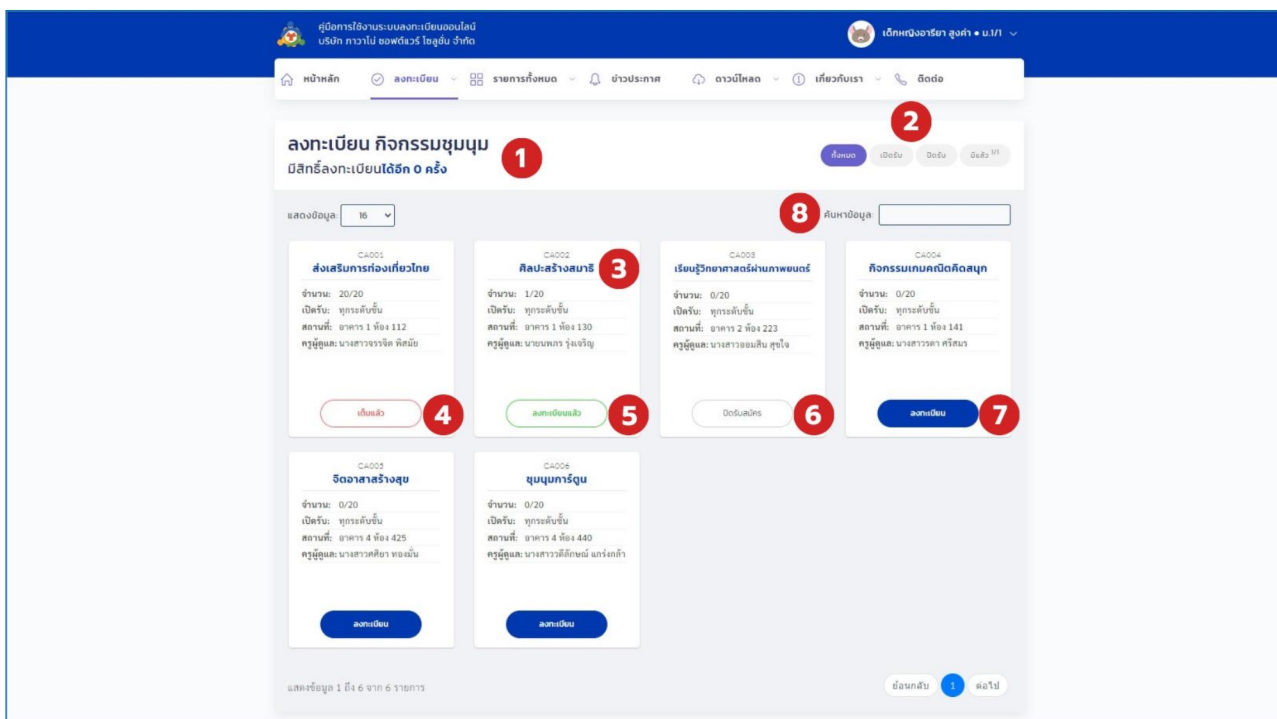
คู่มือการใช้งานระบบลงทะเบียนออนไลน์
บริษัท ทาวาไน่ ซอฟต์แวร์ โซลูชั่น จำกัด

เด็กหญิงอารียา สูงค่ำ • ม.1/1

หน้าหลัก | ลงทะเบียน | รายการทั้งหมด | ข่าวประกาศ | ดาวน์โหลด | เกี่ยวกับเรา | ติดต่อ

ลงทะเบียน กิจกรรมชุมนุม
มีสิทธิ์ลงทะเบียนได้อีก 0 ครั้ง

1

2

ทั้งหมด | เปิดรับ | ปิดรับ | ยืนยัน 1/1

แสดงข้อมูล: 16

8

ค้นหาข้อมูล:

CA001
ส่งเสริมการท่องเที่ยวไทย
จำนวน: 20/20
เปิดรับ: ทุกระดับชั้น
สถานที่: อาคาร 1 ห้อง 112
ครูผู้ดูแล: นางสาวจรรจิต พิสมัย
เต็มแล้ว

4

CA002
ศิลปะสร้างสมาธิ
3
จำนวน: 1/20
เปิดรับ: ทุกระดับชั้น
สถานที่: อาคาร 1 ห้อง 130
ครูผู้ดูแล: นายนพกร รุ่งเจริญ
ลงทะเบียนแล้ว

5

CA003
เรียนรู้วิทยาศาสตร์ผ่านภาพยนตร์
จำนวน: 0/20
เปิดรับ: ทุกระดับชั้น
สถานที่: อาคาร 2 ห้อง 223
ครูผู้ดูแล: นางสาวยอมสิน สุขใจ
ปิดรับสมัคร

6

CA004
กิจกรรมเกมคณิตคิดสนุก
จำนวน: 0/20
เปิดรับ: ทุกระดับชั้น
สถานที่: อาคาร 1 ห้อง 141
ครูผู้ดูแล: นางสาวรดา ศรีสมร
ลงทะเบียน

7

CA005
จิตอาสาสร้างสุข
จำนวน: 0/20
เปิดรับ: ทุกระดับชั้น
สถานที่: อาคาร 4 ห้อง 425
ครูผู้ดูแล: นางสาวศศิยา ทองมั่น
ลงทะเบียน

CA006
ชุมนุมการ์ตูน
จำนวน: 0/20
เปิดรับ: ทุกระดับชั้น
สถานที่: อาคาร 4 ห้อง 440
ครูผู้ดูแล: นางสาวดีลักษณ์ แกร่งกล้า
ลงทะเบียน

แสดงข้อมูล 1 ถึง 6 จาก 6 รายการ

ย้อนกลับ | 1 | ต่อไป